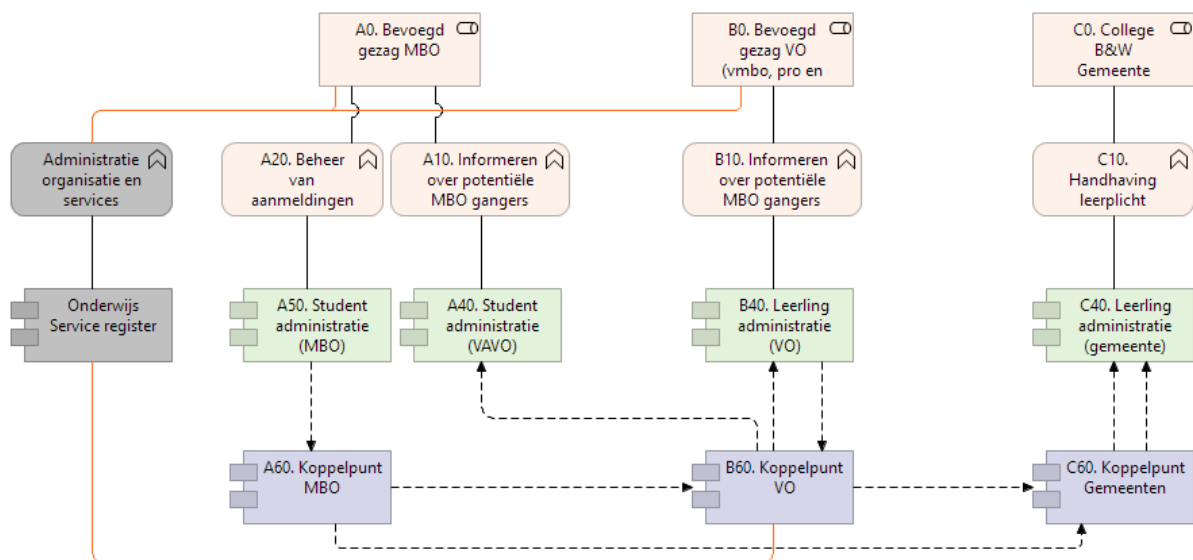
A0. Bevoegd gezag MBO

B0. Bevoegd gezag VO (vmbo, pro en

C0. College B&W Gemeente

Administratie organisatie en services

A20. Beheer van aanmeldingen

A10. Informeren over potentiële MBO gangers

B10. Informeren over potentiële MBO gangers

C10. Handhaving leerplicht

Onderwijs Service register

A50. Student administratie (MBO)

A40. Student administratie (VAVO)

B40. Leerling administratie (VO)

C40. Leerling administratie (gemeente)

A60. Koppelpunt MBO

B60. Koppelpunt VO

C60. Koppelpunt Gemeenten